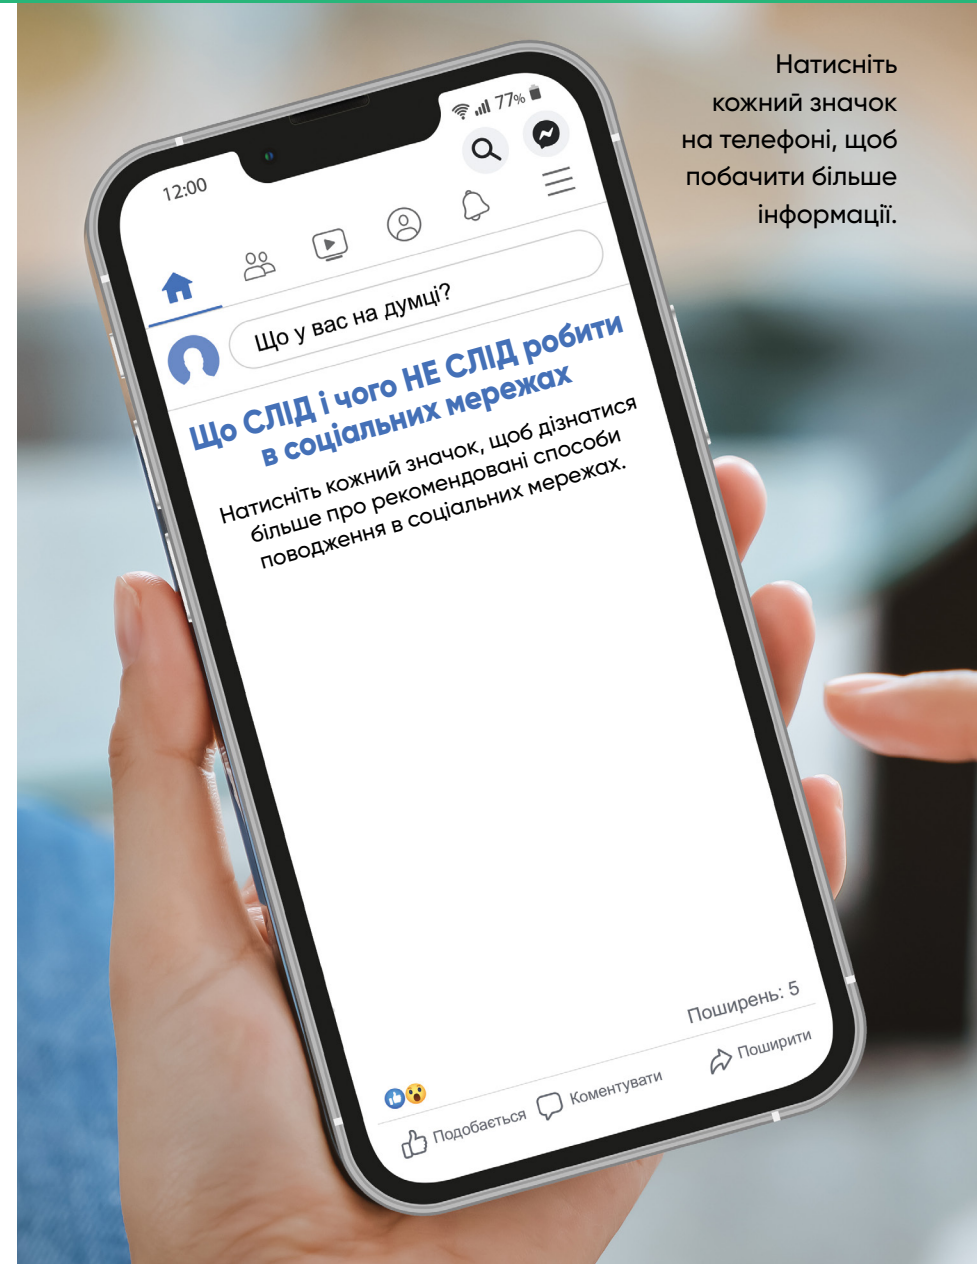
Натисніть кожний значок на телефоні, щоб побачити більше інформації.

12:00

77%

Що у вас на думці?

Що СЛІД і чого НЕ СЛІД робити в соціальних мережах

Натисніть кожний значок, щоб дізнатися більше про рекомендовані способи поводження в соціальних мережах.

Поширень: 5

Подобається

Коментувати

Поширити